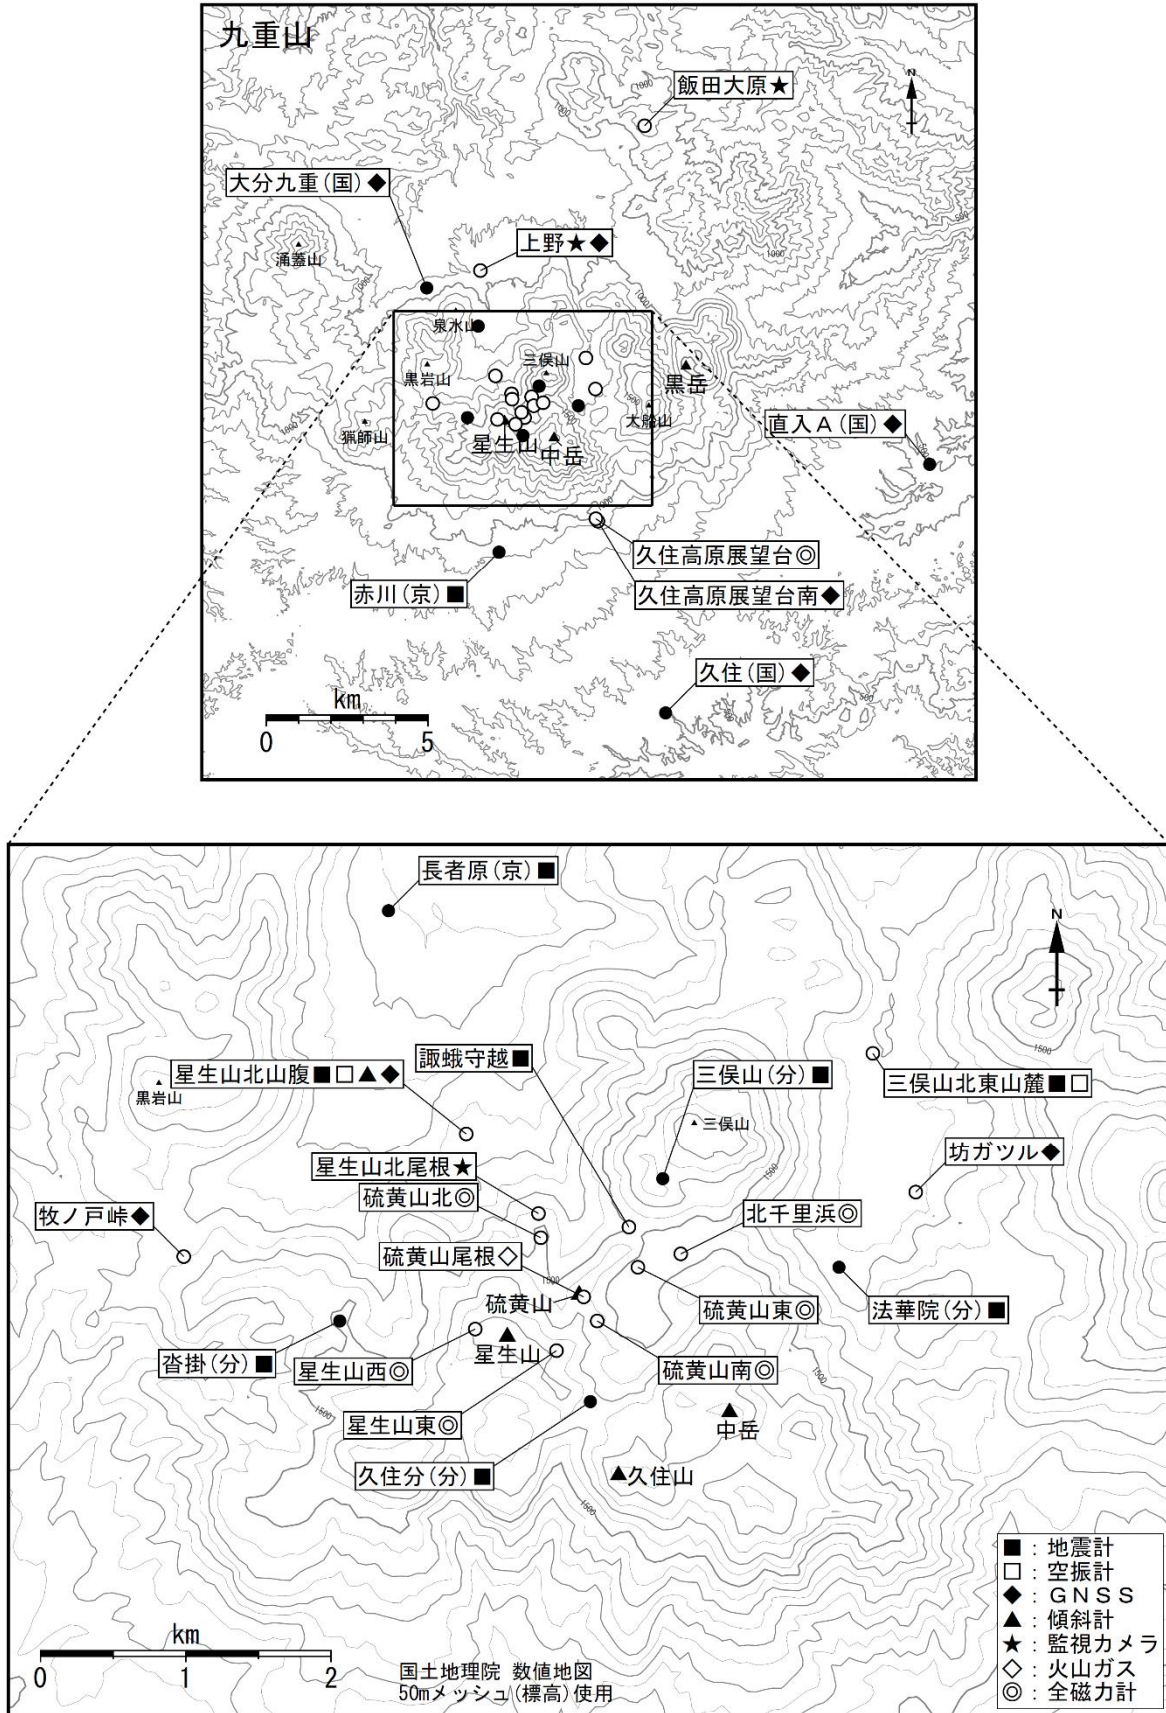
九重山

飯田大原★
大分九重（国）◆
上野★◆
涌蓋山
泉水山
三俣山
黒岩山
黒岳
大船山
猟師山
星生山
中岳
直入A（国）◆
久住高原展望台◎
久住高原展望台南◆
赤川（京）■
久住（国）◆
km
0
5
1000
1500
500

長者原（京）■
星生山北山腹■□▲◆
黒岩山
諏蛾守越■
三俣山（分）■
三俣山北東山麓■□
三俣山
坊ガツル◆
星生山北尾根★
硫黄山北◎
牧ノ戸峠◆
北千里浜◎
硫黄山尾根◇
硫黄山
硫黄山東◎
法華院（分）■
沓掛（分）■
星生山西◎
星生山
硫黄山南◎
星生山東◎
中岳
久住分（分）■
久住山
1500

■：地震計
□：空振計
◆：ＧＮＳＳ
▲：傾斜計
★：監視カメラ
◇：火山ガス
◎：全磁力計

km
0
1
2
国土地理院 数値地図
50mメッシュ（標高）使用